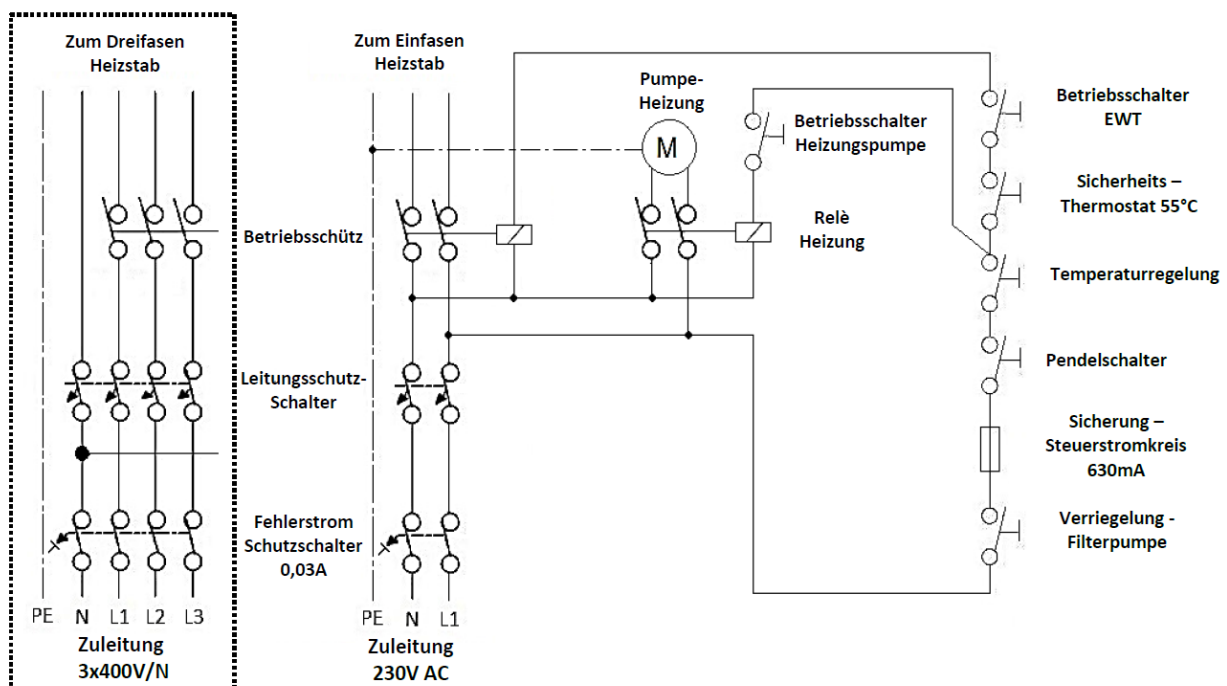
Zum Dreifasen Heizstab

Zum Einfasen Heizstab

Pumpe-Heizung

M

Betriebsschalter Heizungspumpe

Betriebsschalter EWT

Sicherheits – Thermostat 55°C

Relè Heizung

Betriebsschütz

Temperaturregelung

Leitungsschutz-Schalter

Pendelschalter

Sicherung – Steuerstromkreis 630mA

Fehlerstrom Schutzschalter 0,03A

Verriegelung - Filterpumpe

PE N L1 L2 L3

Zuleitung 3x400V/N

PE N L1

Zuleitung 230V AC